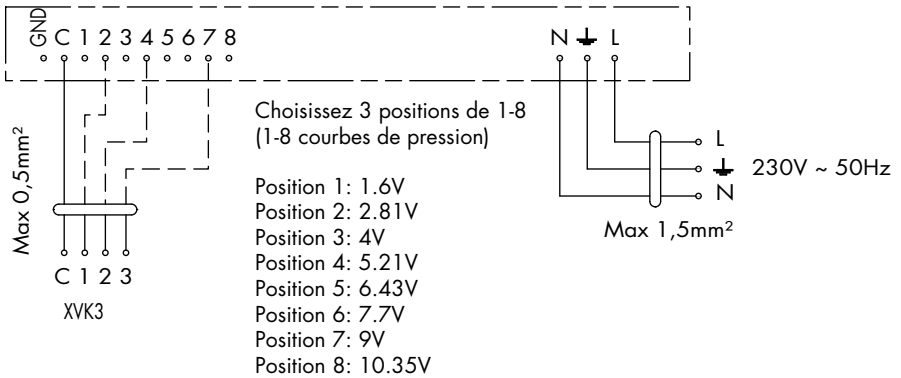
GND C 1 2 3 4 5 6 7 8

N ⏚ L

Choisissez 3 positions de 1-8
(1-8 courbes de pression)

Position 1: 1.6V
Position 2: 2.81V
Position 3: 4V
Position 4: 5.21V
Position 5: 6.43V
Position 6: 7.7V
Position 7: 9V
Position 8: 10.35V

Max 0,5mm²

C 1 2 3

XVK3

L
⏚ 230V ~ 50Hz
N

Max 1,5mm²